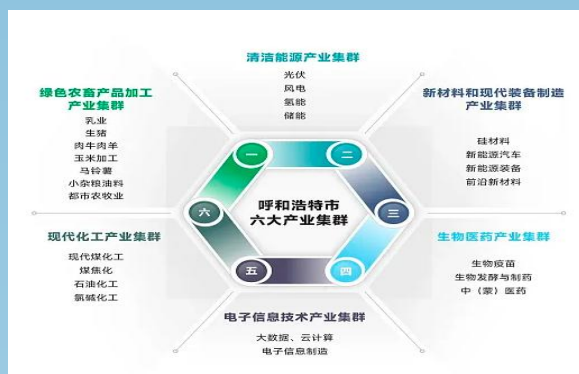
清洁能源产业集群
光伏
风电
氢能
储能

新材料和现代装备制造产业集群
硅材料
新能源汽车
新能源装备
前沿新材料

绿色农畜产品加工产业集群
乳业
生猪
肉牛肉羊
玉米加工
马铃薯
小杂粮油料
都市农牧业

一
二
三
四
五
六

呼和浩特市
六大产业集群

现代化工产业集群
现代煤化工
煤焦化
石油化工
氯碱化工

生物医药产业集群
生物疫苗
生物发酵与制药
中（蒙）医药

电子信息技术产业集群
大数据、云计算
电子信息制造